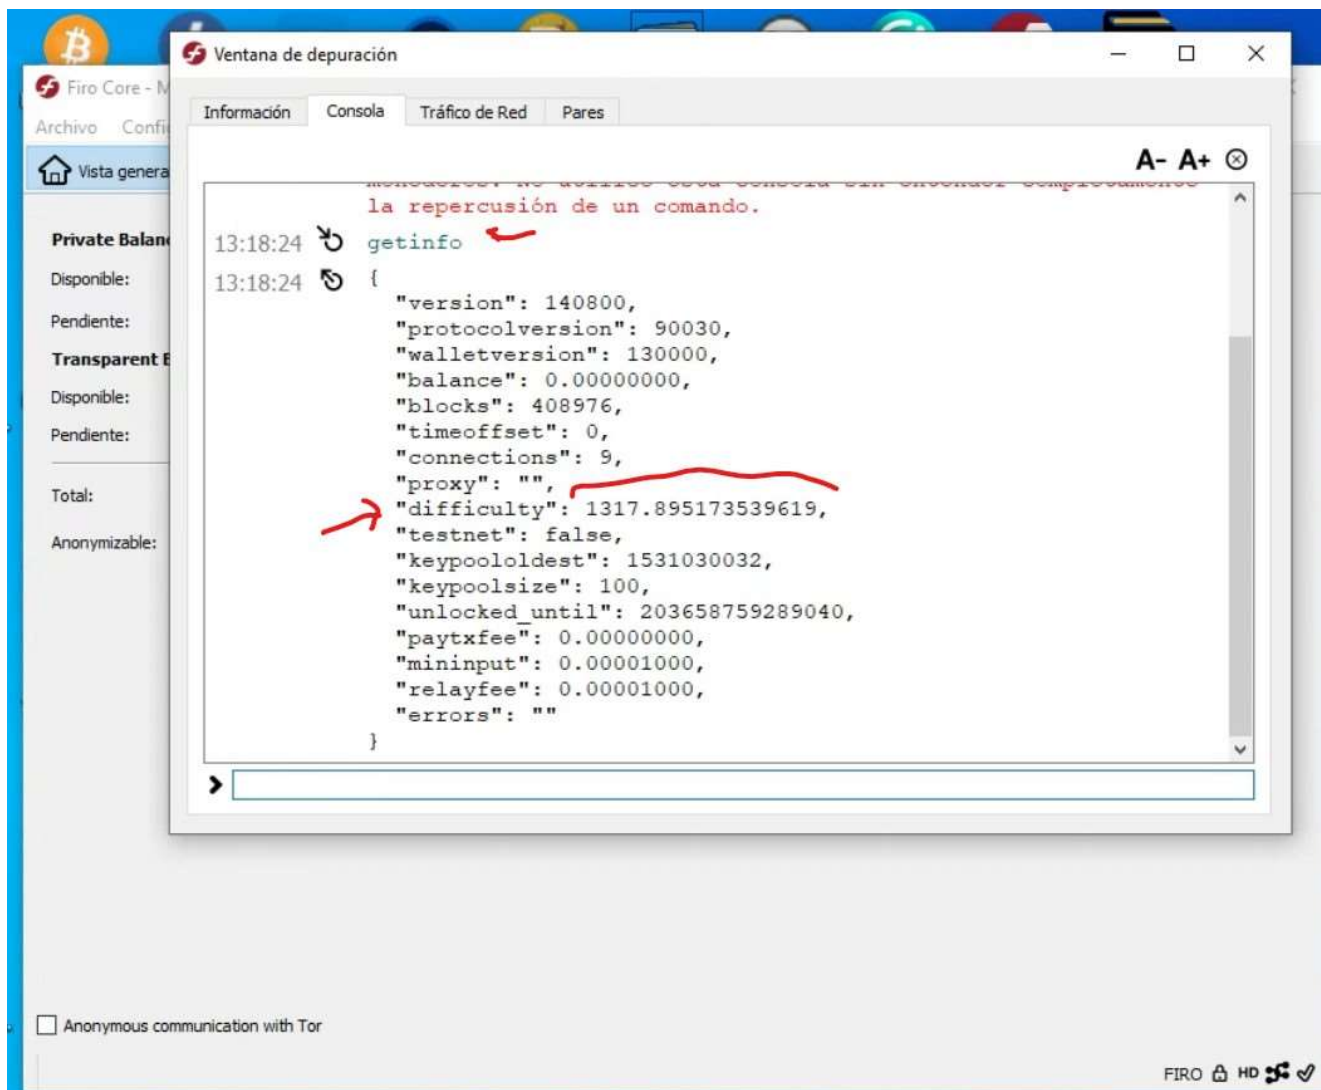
Firo Core - M

Archivo Confi

Vista genera

Private Balan

Disponible:

Pendiente:

Transparent B

Disponible:

Pendiente:

Total:

Anonymizable:

Ventana de depuración

Información | Consola | Tráfico de Red | Pares

A- A+

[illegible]
la repercusión de un comando.

13:18:24 getinfo

13:18:24 {
"version": 140800,
"protocolversion": 90030,
"walletversion": 130000,
"balance": 0.00000000,
"blocks": 408976,
"timeoffset": 0,
"connections": 9,
"proxy": "",
"difficulty": 1317.895173539619,
"testnet": false,
"keypoololdest": 1531030032,
"keypoolsize": 100,
"unlocked_until": 203658759289040,
"paytxfee": 0.00000000,
"mininput": 0.00001000,
"relayfee": 0.00001000,
"errors": ""
}

>

Anonymous communication with Tor

FIRO HD